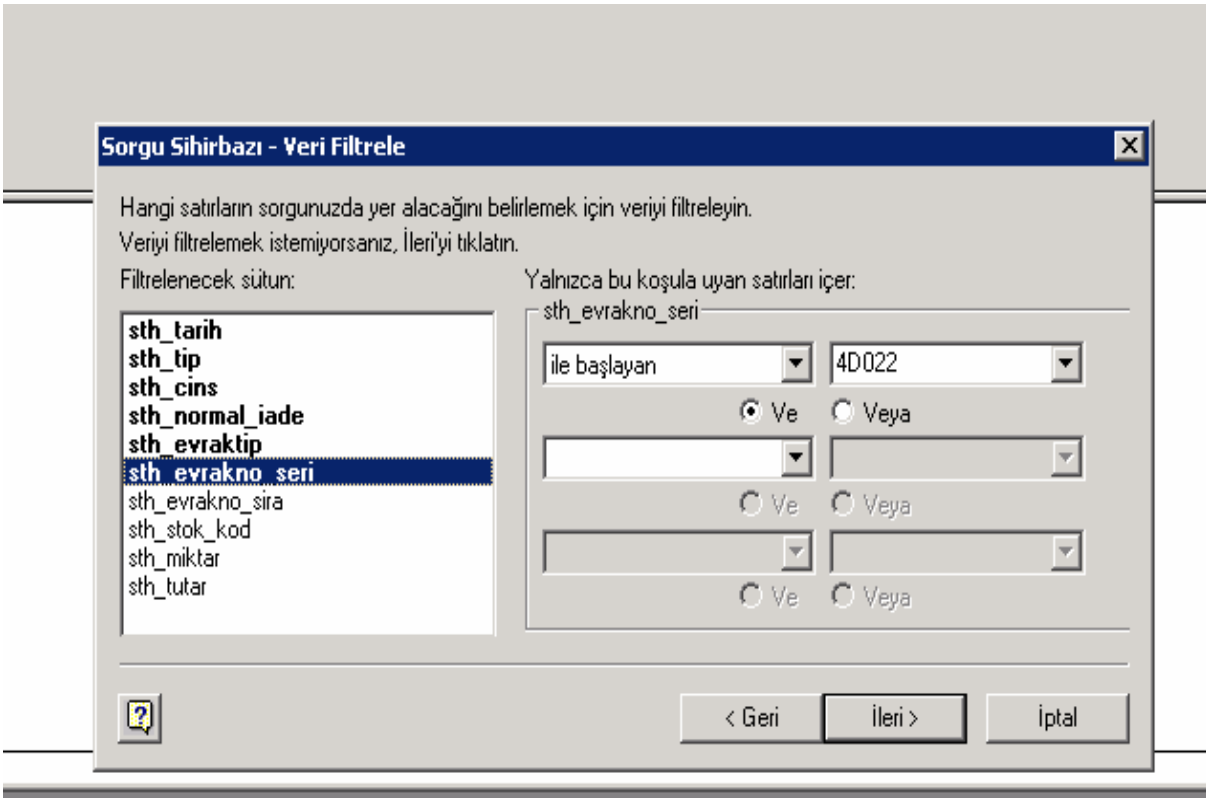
Sorgu Sihirbazı - Veri Filtrele

Hangi satırların sorgunuzda yer alacağını belirlemek için veriyi filtreleyin.
Veriyi filtrelemek istemiyorsanız, İleri'yi tıklatın.

Filtrelenecek sütun:

sth_tarih
sth_tip
sth_cins
sth_normal_iade
sth_evraktip
sth_evrakno_seri
sth_evrakno_sira
sth_stok_kod
sth_miktar
sth_tutar

Yalnızca bu koşula uyan satırları içer:

sth_evrakno_seri

ile başlayan
4D022

Ve
Veya

Ve
Veya

Ve
Veya

< Geri
İleri >
İptal